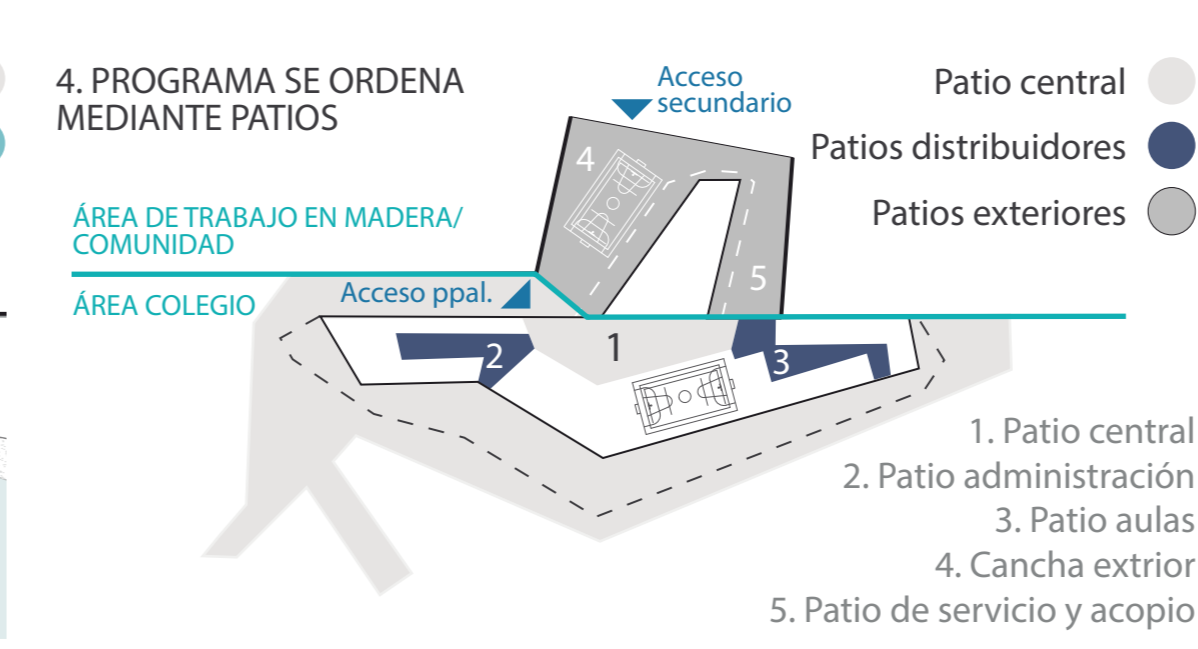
4. PROGRAMA SE ORDENA MEDIANTE PATIOS

Acceso secundario

Patio central

Patios distribuidores

Patios exteriores

ÁREA DE TRABAJO EN MADERA/ COMUNIDAD

ÁREA COLEGIO

Acceso ppal.

4

5

1

2

3

1. Patio central
2. Patio administración
3. Patio aulas
4. Cancha extrior
5. Patio de servicio y acopio